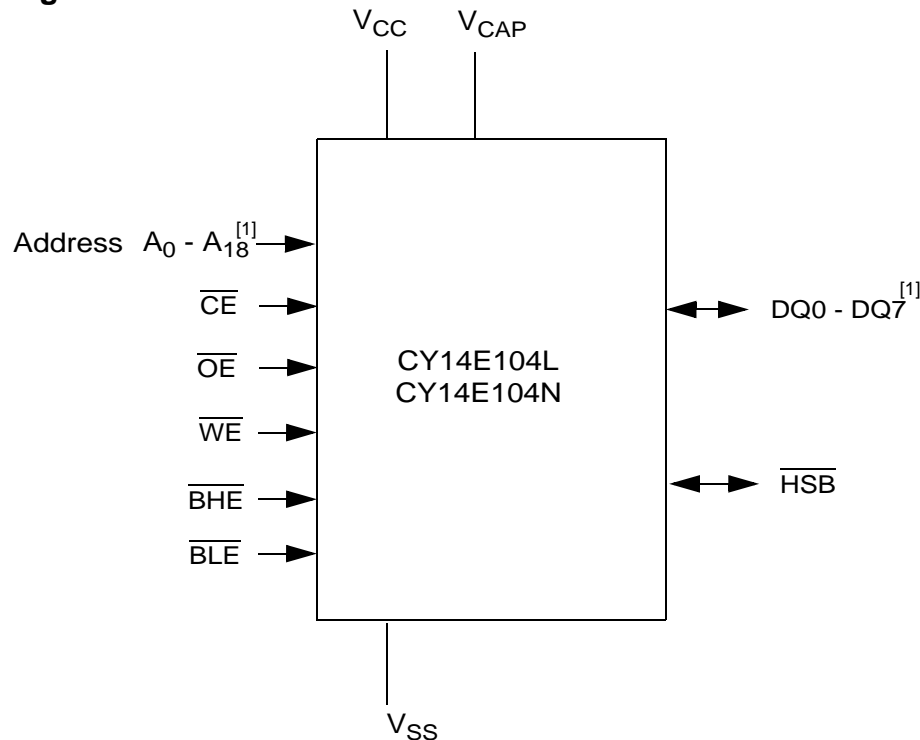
$V_{CC}$ $V_{CAP}$

Address $A_0$ - $A_{18}^{[1]}$

$\overline{CE}$

$\overline{OE}$

$\overline{WE}$

$\overline{BHE}$

$\overline{BLE}$

CY14E104L
CY14E104N

DQ0 - DQ7$^{[1]}$

$\overline{HSB}$

$V_{SS}$